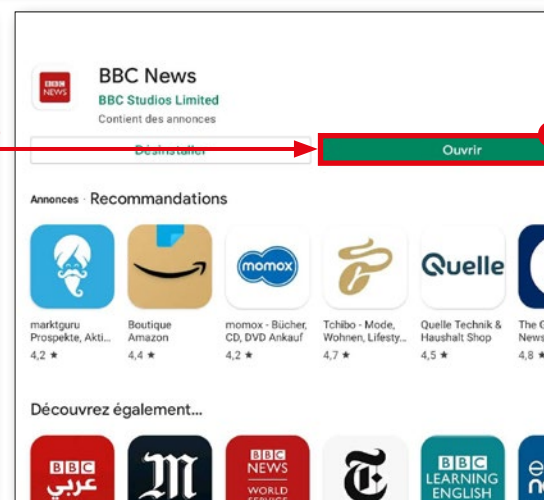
BBC NEWS

BBC News
BBC Studios Limited
Contient des annonces

Désinstaller

Ouvrir

Annonces · Recommandations

momox

Quelle

marktguru Prospekte, Akti...
4,2 ★

Boutique Amazon
4,4 ★

momox - Bücher, CD, DVD Ankauf
4,2 ★

Tchibo - Mode, Wohnen, Lifesty...
4,7 ★

Quelle Technik & Haushalt Shop
4,5 ★

The G News
4,8 ★

Découvrez également...

BBC عربي

BBC NEWS WORLD SERVICE

BBC LEARNING ENGLISH